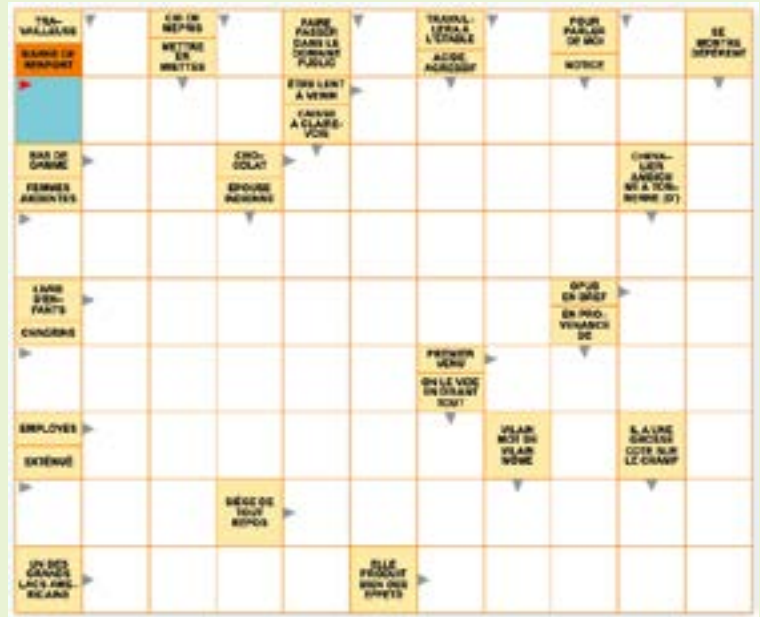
TRAVAILLEUSE

MARINE DE WEEPORT

CRI DE MÉPRIS

METTRE EN MIETTES

FAIRE PASSER DANS LE DOMAINE PUBLIC

ÊTRE LENT À VENIR

CAVAIS À CLAIRE-VOIE

TRAVAILLERA À L'ÉTABLE

ACIDE AGROSOIT

POUR PARLER DE MOI

NOTICE

SE MONTRE DÉFÉRENT

BAS DE GAMME

FEMMES ARDENTES

CHOCOLAT

ÉPOUSE INDIENNE

CHEVALIERS ANGLAIS MIS À SORBONNE (D')

L'AMI D'ENFANTS

CHAGRINS

OPUS EN BREF

EN PROVENANCE DE

PREMIER VENU

ON LE VIDE EN DISANT TOUT

EMPLOYÉS

EXTÉNUÉ

VILAIN MOT DE VILAIN HOMME

IL A UNE GROSSE COTE SUR LE CHAMP

SIÈGE DE TOUT REPOS

UN DES GRANDS LACS AMÉRICAINS

ELLE PRODUIT BIEN DES EFFETS